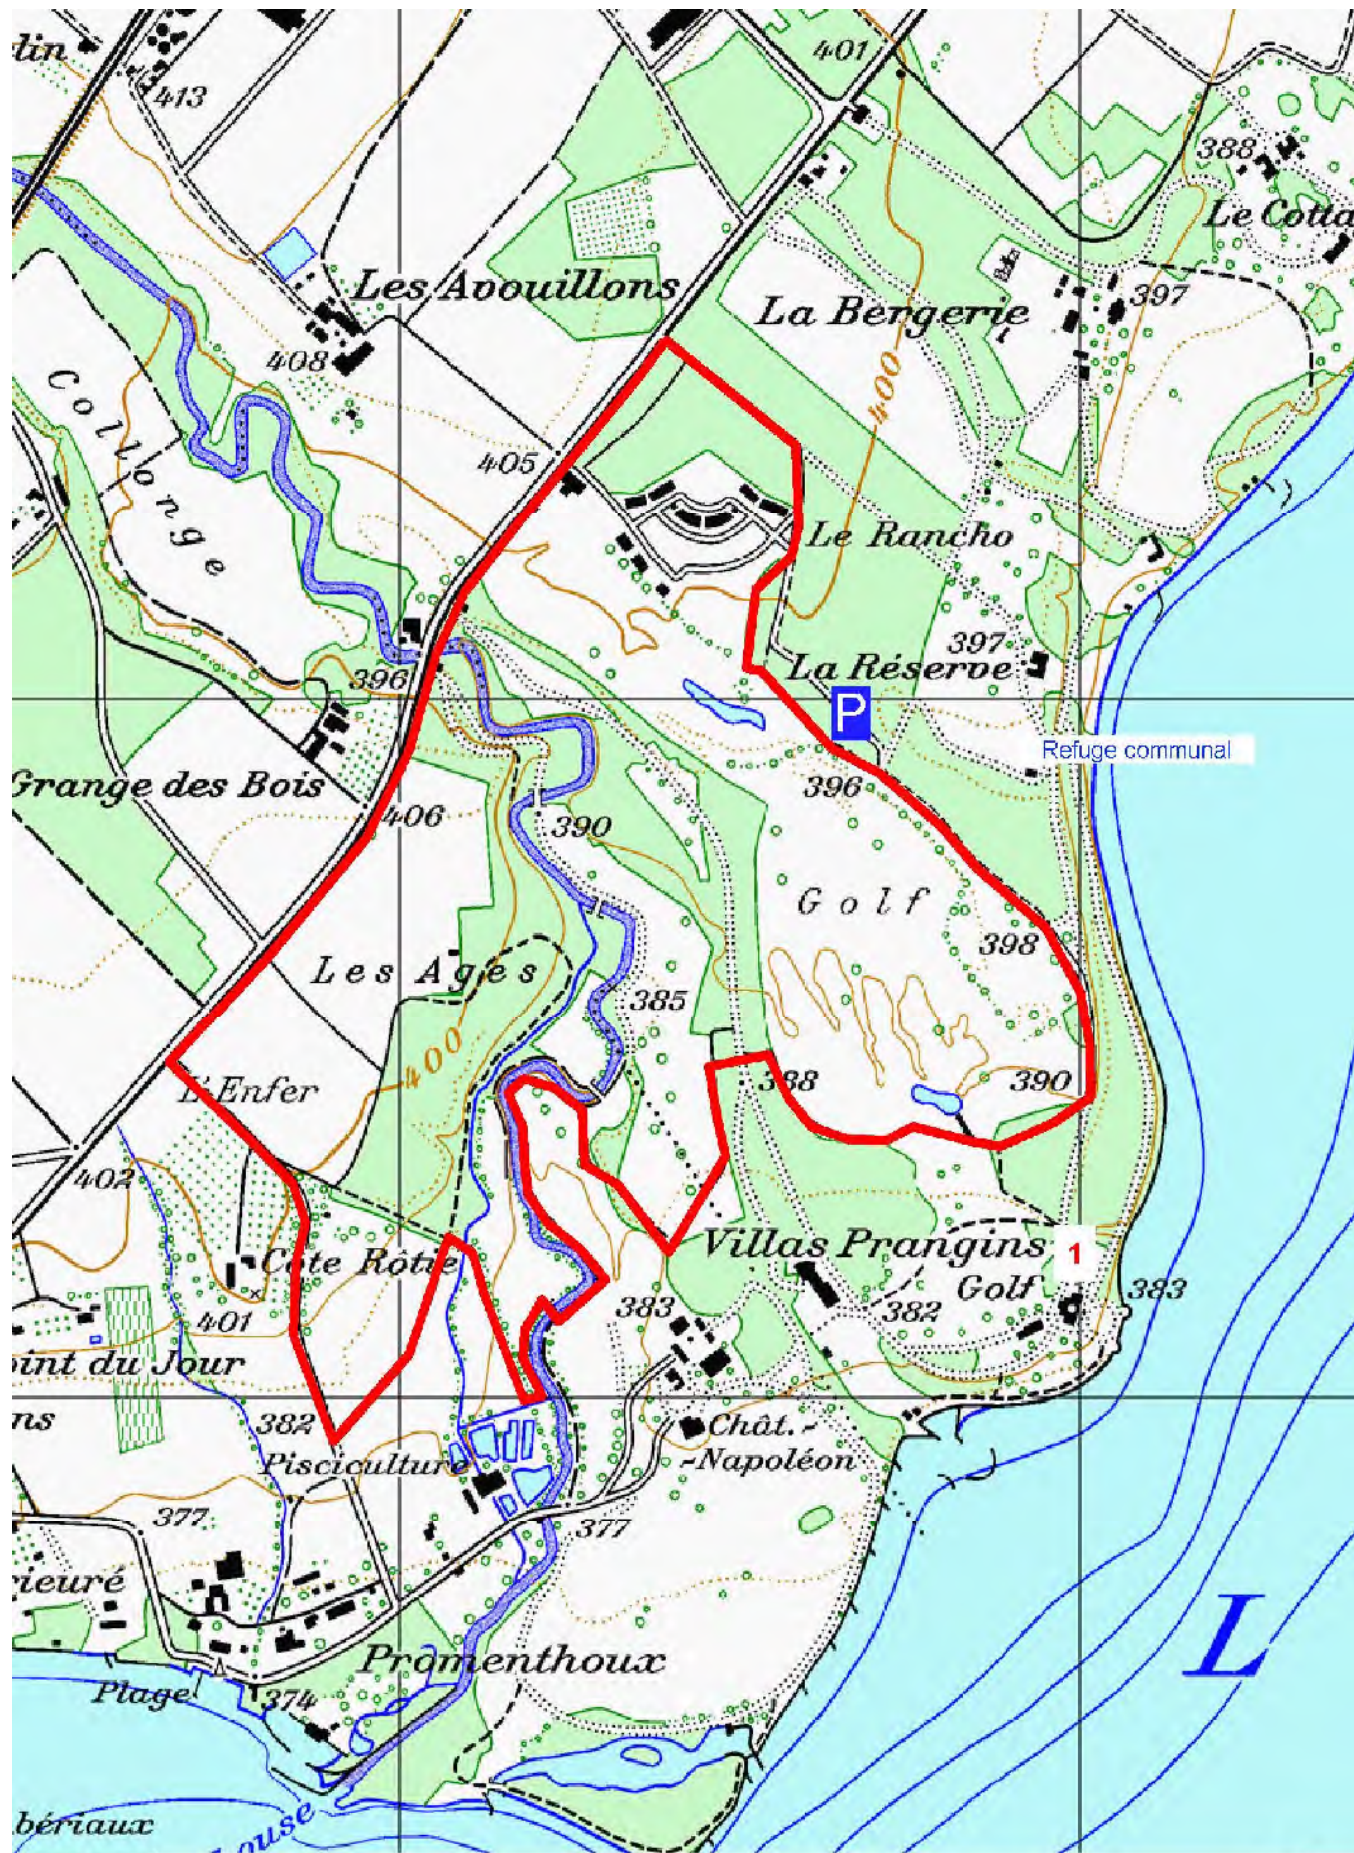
lin
413
401
388
Le Cotta
Les Avouillons
La Bergerie
397
408
400
Collonge
405
Le Rancho
397
396
La Réserve
P
Refuge communal
Grange des Bois
406
396
390
Golf
398
Les Ages
385
400
L'Enfer
388
390
402
Côte Rôtie
Villas Prangins
1
Golf
383
382
383
401
oint du Jour
ns
382
Pisciculture
Chât. Napoléon
377
377
rieuré
Promenthoux
L
Plage
374
bériaux
ouse